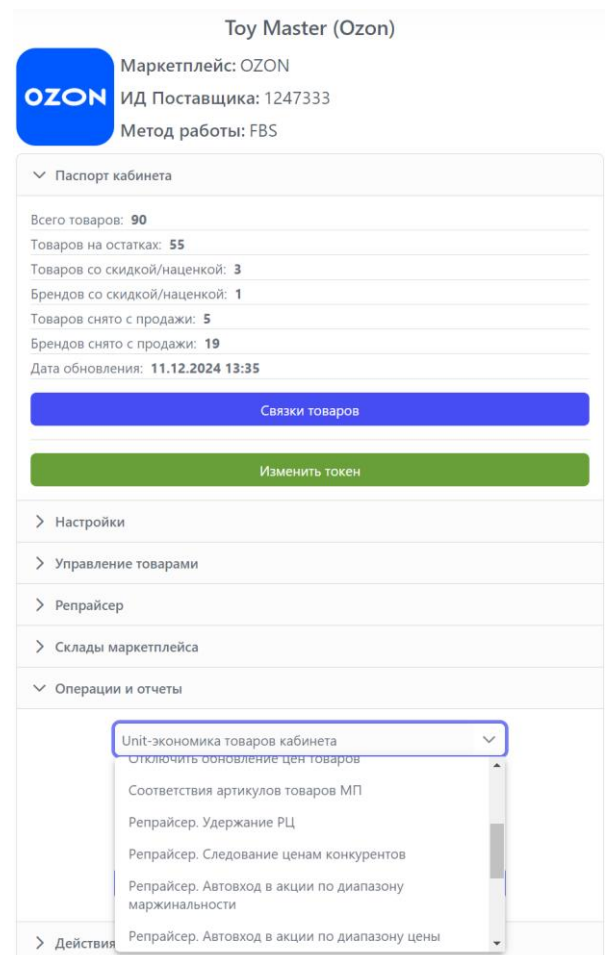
Toy Master (Ozon)

OZON

Маркетплейс: OZON
ИД Поставщика: 1247333
Метод работы: FBS

Паспорт кабинета

Всего товаров: 90
Товаров на остатках: 55
Товаров со скидкой/наценкой: 3
Брендов со скидкой/наценкой: 1
Товаров снято с продажи: 5
Брендов снято с продажи: 19
Дата обновления: 11.12.2024 13:35

Связки товаров

Изменить токен

Настройки

Управление товарами

Репрайсер

Склады маркетплейса

Операции и отчеты

Unit-экономика товаров кабинета

Отключить обновление цен товаров
Соответствия артикулов товаров МП
Репрайсер. Удержание РЦ
Репрайсер. Следование ценам конкурентов
Репрайсер. Автовход в акции по диапазону маржинальности
Репрайсер. Автовход в акции по диапазону цены

Действия